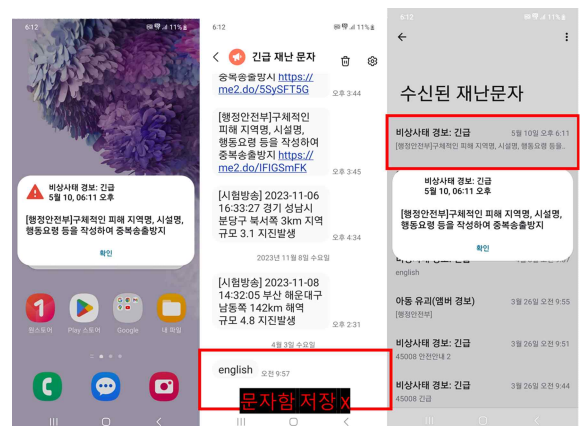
6:12 11%

비상사태 경보: 긴급
5월 10, 06:11 오후

[행정안전부]구체적인 피해 지역명, 시설명, 행동요령 등을 작성하여 중복송출방지

확인

원스토어 Play 스토어 Google 내 파일

6:12 11%

긴급 재난 문자

중복송출방지 https://me2.do/5SySFT5G
오후 3:44

[행정안전부]구체적인 피해 지역명, 시설명, 행동요령 등을 작성하여 중복송출방지 https://me2.do/IFIGSmFK
오후 3:45

[시험방송] 2023-11-06 16:33:27 경기 성남시 분당구 북서쪽 3km 지역 규모 3.1 지진발생
오후 4:34

2023년 11월 8일 수요일

[시험방송] 2023-11-08 14:32:05 부산 해운대구 남동쪽 142km 해역 규모 4.8 지진발생
오후 2:31

4월 3일 수요일

english 오전 9:57

문자함 저장 x

6:12 11%

수신된 재난문자

비상사태 경보: 긴급 5월 10일 오후 6:11
[행정안전부]구체적인 피해 지역명, 시설명, 행동요령 등...

비상사태 경보: 긴급
5월 10, 06:11 오후

[행정안전부]구체적인 피해 지역명, 시설명, 행동요령 등을 작성하여 중복송출방지

확인

english

아동 유괴(앰버 경보) 3월 26일 오전 9:55
[행정안전부]

비상사태 경보: 긴급 3월 26일 오전 9:51
45008 안전안내 2

비상사태 경보: 긴급 3월 26일 오전 9:44
45008 긴급